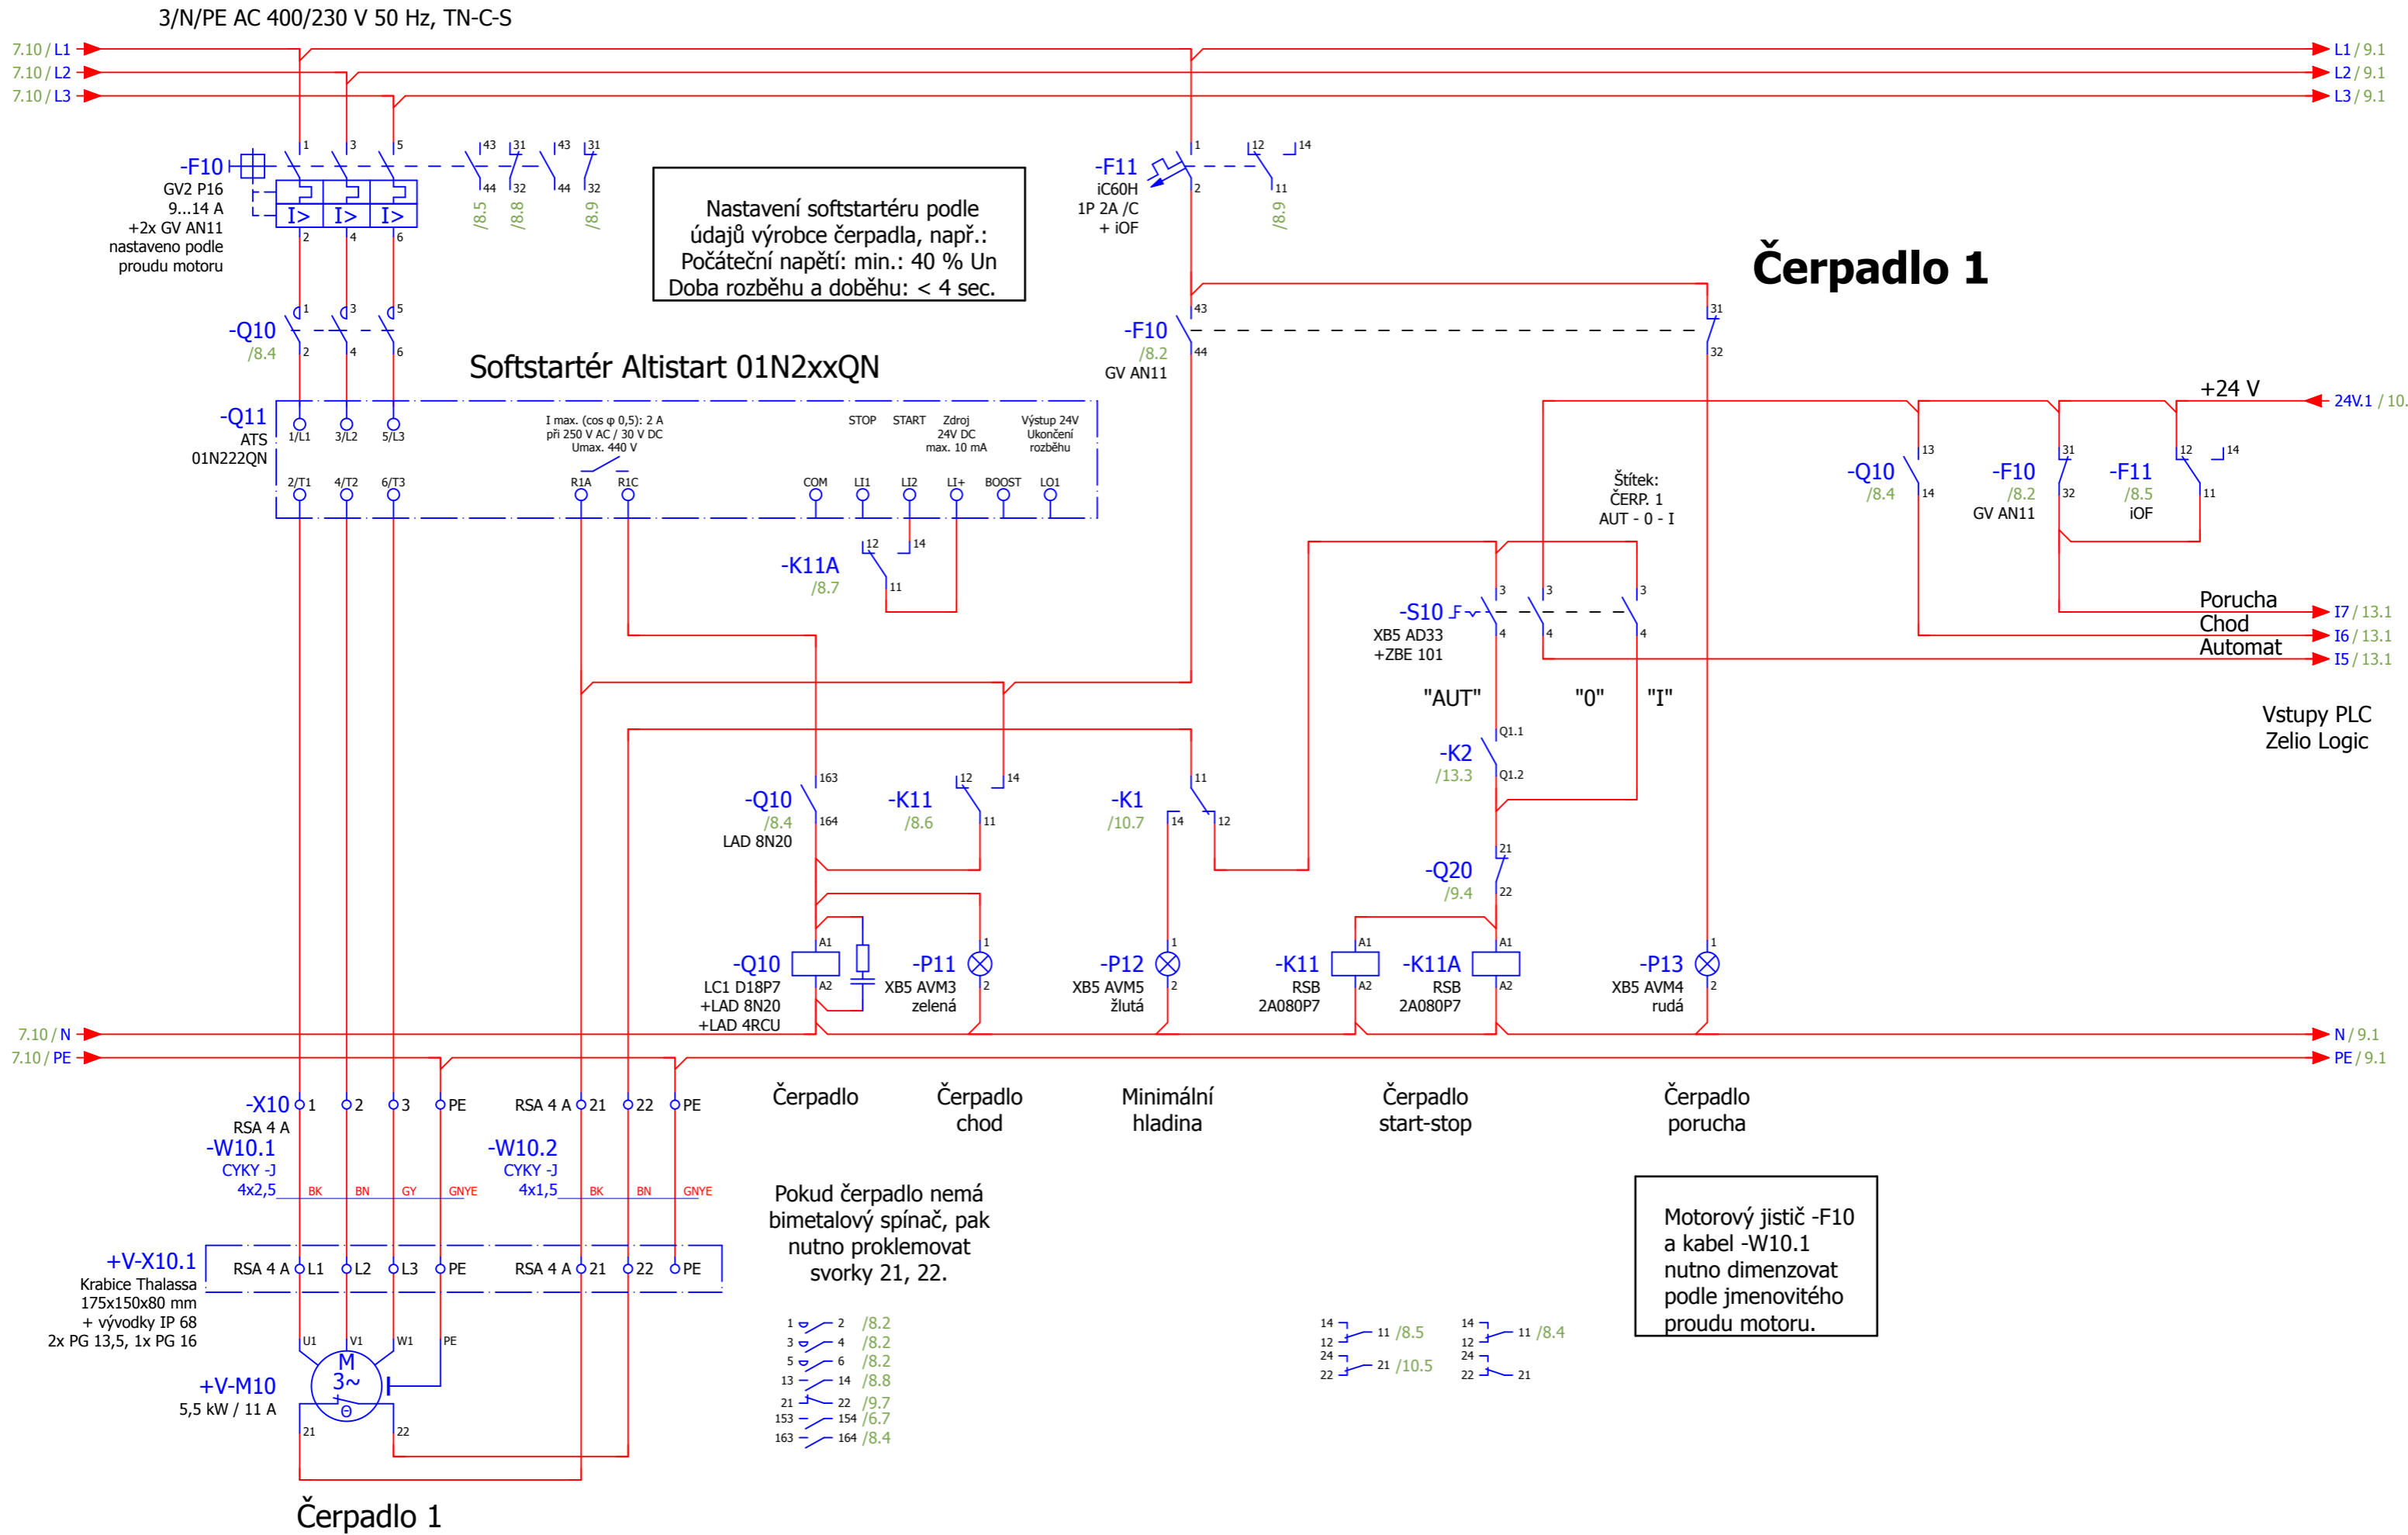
3/N/PE AC 400/230 V 50 Hz, TN-C-S

7.10 / L1
7.10 / L2
7.10 / L3

L1 / 9.1
L2 / 9.1
L3 / 9.1

-F10
GV2 P16
9...14 A
+2x GV AN11
nastaveno podle
proudu motoru

1 3 5 43 31 43 31
44 32 44 32
/8.5 /8.8 /8.9
2 4 6

Nastavení softstartéru podle údajů výrobce čerpadla, např.: Počáteční napětí: min.: 40 % Un Doba rozběhu a doběhu: < 4 sec.

-F11
iC60H
1P 2A /C
+ iOF
1 12 14
2 11
/8.9

Čerpadlo 1

-Q10
/8.4
1 3 5
2 4 6

Softstartér Altistart 01N2xxQN

-F10
/8.2
GV AN11
43 44
31 32

-Q11
ATS
01N222QN
1/L1 3/L2 5/L3
2/T1 4/T2 6/T3
I max. (cos φ 0,5): 2 A
při 250 V AC / 30 V DC
Umax. 440 V
R1A R1C
STOP START Zdroj 24V DC max. 10 mA
Výstup 24V Ukončení rozběhu
COM LI1 LI2 LI+ BOOST LO1

+24 V
24V.1 / 10.

-K11A
/8.7
12 14
11

Štítek:
ČERP. 1
AUT - 0 - I

-Q10
/8.4
13 14
-F10
/8.2
GV AN11
31 32
-F11
/8.5
iOF
12 14 11

-S10
XB5 AD33
+ZBE 101
3 3 3
4 4 4

Porucha
Chod
Automat
I7 / 13.1
I6 / 13.1
I5 / 13.1

"AUT" "0" "I"

Vstupy PLC
Zelio Logic

-K2
/13.3
Q1.1
Q1.2

-Q10
/8.4
LAD 8N20
163 164
-K11
/8.6
12 14 11
-K1
/10.7
11 14 12

-Q20
/9.4
21 22

-Q10
LC1 D18P7
+LAD 8N20
+LAD 4RCU
A1 A2
-P11
XB5 AVM3
zelená
1 2
-P12
XB5 AVM5
žlutá
1 2
-K11
RSB
2A080P7
A1 A2
-K11A
RSB
2A080P7
A1 A2
-P13
XB5 AVM4
rudá
1 2

7.10 / N
7.10 / PE
N / 9.1
PE / 9.1

-X10
RSA 4 A
1 2 3 PE
RSA 4 A 21 22 PE

Čerpadlo
Čerpadlo chod
Minimální hladina
Čerpadlo start-stop
Čerpadlo porucha

-W10.1
CYKY -J
4x2,5
BK BN GY GNYE
-W10.2
CYKY -J
4x1,5
BK BN GNYE

Pokud čerpadlo nemá bimetalový spínač, pak nutno proklemovat svorky 21, 22.

Motorový jistič -F10 a kabel -W10.1 nutno dimenzovat podle jmenovitého proudu motoru.

+V-X10.1
Krabice Thalassa
175x150x80 mm
+ vývodky IP 68
2x PG 13,5, 1x PG 16
RSA 4 A L1 L2 L3 PE
RSA 4 A 21 22 PE

U1 V1 W1 PE
M
3~
+V-M10
5,5 kW / 11 A
21 22

1 2 /8.2
3 4 /8.2
5 6 /8.2
13 14 /8.8
21 22 /9.7
153 154 /6.7
163 164 /8.4

14 12 11 /8.5
24 22 21 /10.5
14 12 11 /8.4
24 22 21

Čerpadlo 1